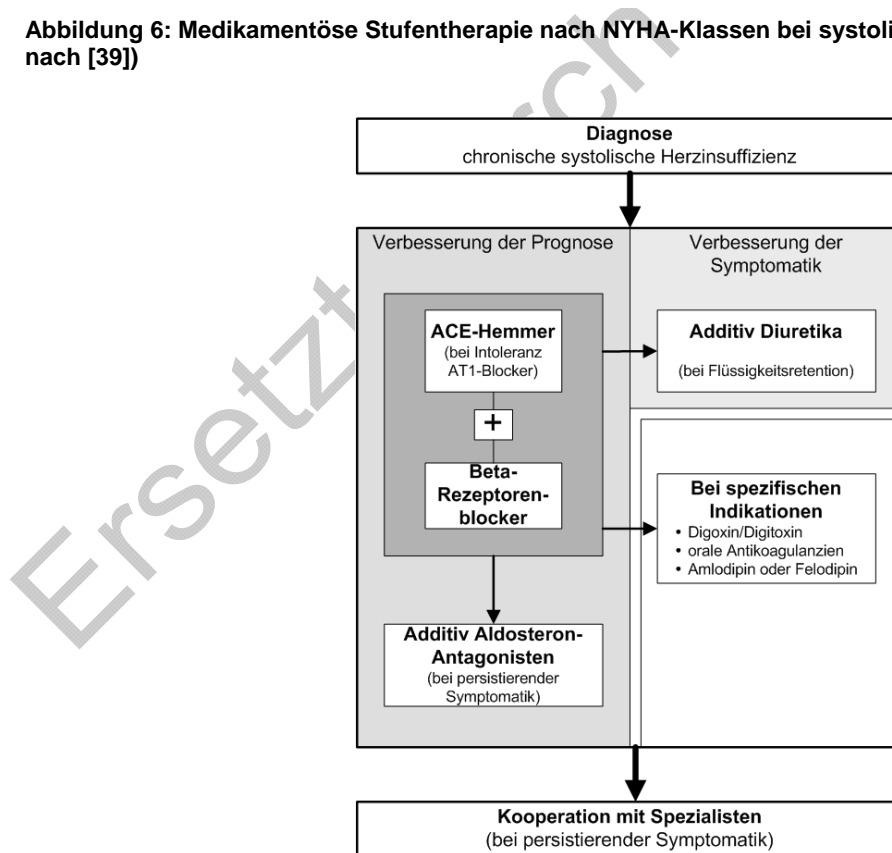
**Abbildung 6: Medikamentöse Stufentherapie nach NYHA-Klassen bei systoli nach [39])**

Ersetzt durch

Diagnose
chronische systolische Herzinsuffizienz

Verbesserung der Prognose

Verbesserung der Symptomatik

ACE-Hemmer
(bei Intoleranz AT1-Blocker)

+

Beta-Rezeptorenblocker

Additiv Diuretika
(bei Flüssigkeitsretention)

Bei spezifischen Indikationen
• Digoxin/Digitoxin
• orale Antikoagulanzien
• Amlodipin oder Felodipin

Additiv Aldosteron-Antagonisten
(bei persistierender Symptomatik)

Kooperation mit Spezialisten
(bei persistierender Symptomatik)